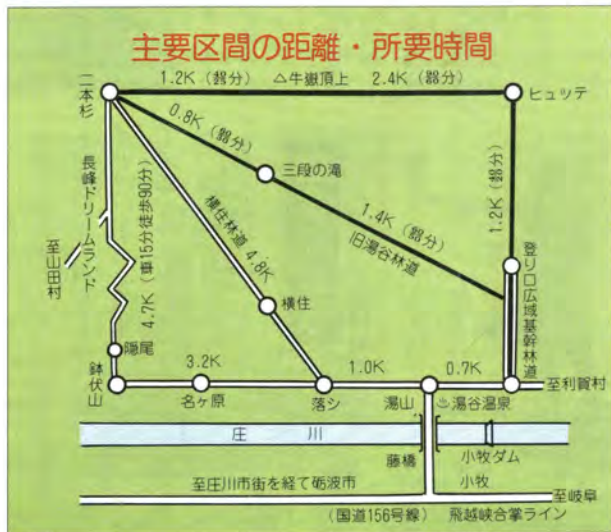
主要区間の距離・所要時間

二本杉

1.2K（𦾔分）

△牛嶽頂上

2.4K（𦾔分）

ヒュッテ

0.8K（𦾔分）

三段の滝

1.4K（𦾔分）

旧湯谷林道

1.2K（𦾔分）

登り口

広域基幹林道

長峰ドリームランド

至山田村

4.7K（車15分徒歩90分）

横住林道 4.8K

横住

隠尾

鉢伏山

3.2K

名ヶ原

落シ

1.0K

湯山

0.7K

湯谷温泉

至利賀村

庄 川

藤橋

小牧ダム

小牧

至庄川市街を経て砺波市

至岐阜

（国道156号線）

飛越峡合掌ライン